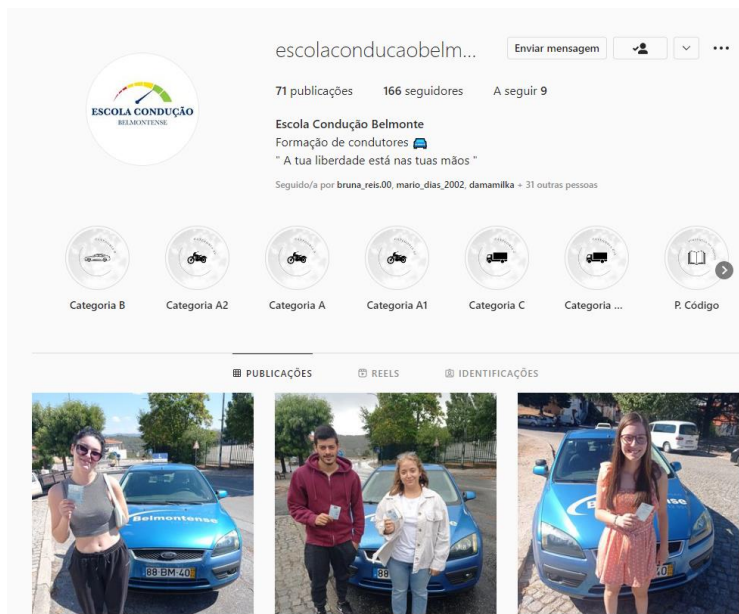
escolaconducaobelm...

Enviar mensagem

71 publicações 166 seguidores A seguir 9

ESCOLA CONDUÇÃO BELMONTENSE

Escola Condução Belmonte
Formação de condutores 🚘
" A tua liberdade está nas tuas mãos "

Seguido/a por bruna_reis.00, mario_dias_2002, damamilka + 31 outras pessoas

Categoria B
Categoria A2
Categoria A
Categoria A1
Categoria C
Categoria ...
P. Código

PUBLICAÇÕES
REELS
IDENTIFICAÇÕES

Belmontense
88-BM-40
88
40